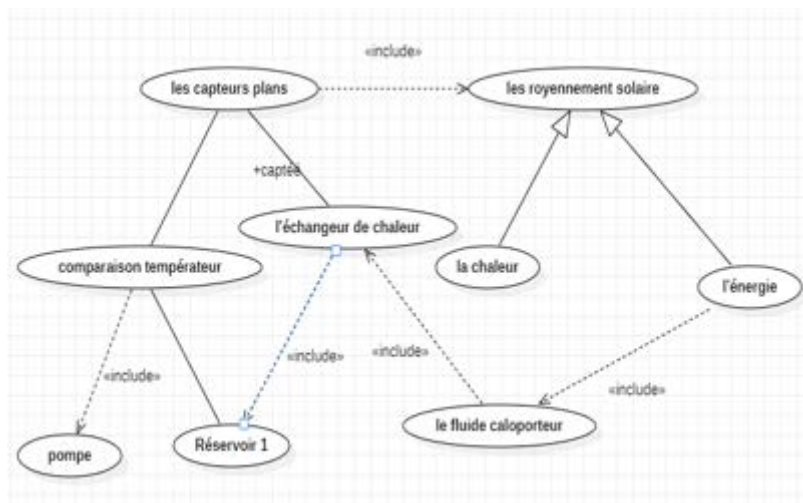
«include»

les capteurs plans

les royennement solaire

+captée

l'échangeur de chaleur

comparaison températeur

la chaleur

l'énergie

«include»

«include»

«include»

«include»

pompe

Réservoir 1

le fluide caloporteur